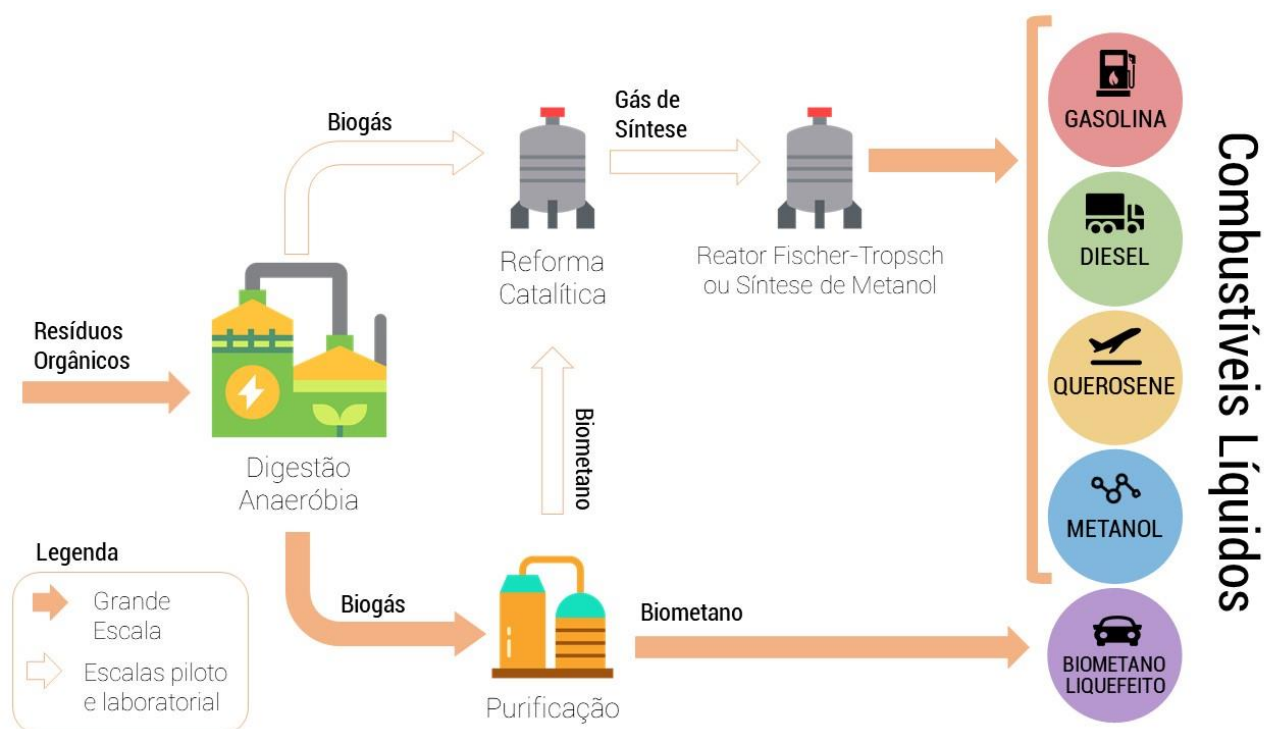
Biogás

Gás de Síntese

Reforma Catalítica

Reator Fischer-Tropsch ou Síntese de Metanol

Resíduos Orgânicos

Digestão Anaeróbia

Biometano

Biogás

Purificação

Biometano

Legenda

Grande Escala

Escalas piloto e laboratorial

GASOLINA

DIESEL

QUEROSENE

METANOL

BIOMETANO LIQUEFEITO

Combustíveis Líquidos